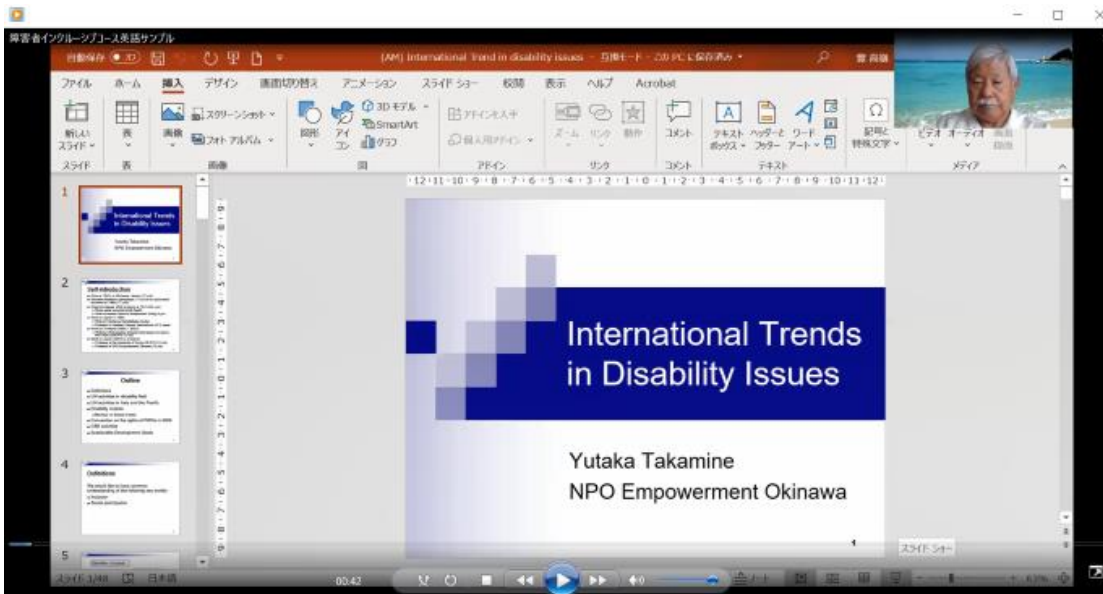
障害者インクルーシブコース英語サンプル

自動保存 オフ

(AM) International Trend in disability issues - 互換モード - この PC に保存済み

ファイル ホーム 挿入 デザイン 画面切り替え アニメーション スライド ショー 校閲 表示 ヘルプ Acrobat

新しいスライド 表 画像 スクリーンショット フォト アルバム 図形 アイコン 3D モデル SmartArt グラフ アドインを入手 個人用アドイン ズーム リンク 動作 コメント テキストボックス ヘッダーとフッター ワードアート 記号と特殊文字 ビデオ オーディオ 画面録画

スライド 表 画像 図 アドイン リンク コメント テキスト メディア

1
International Trends in Disability Issues
Yutaka Takamine
NPO Empowerment Okinawa

2
Self-introduction

3
Outline

4
Definitions

5

International Trends in Disability Issues

Yutaka Takamine
NPO Empowerment Okinawa

1

スライド ショー

スライド 1/48 日本語

00:42

ノート

63%